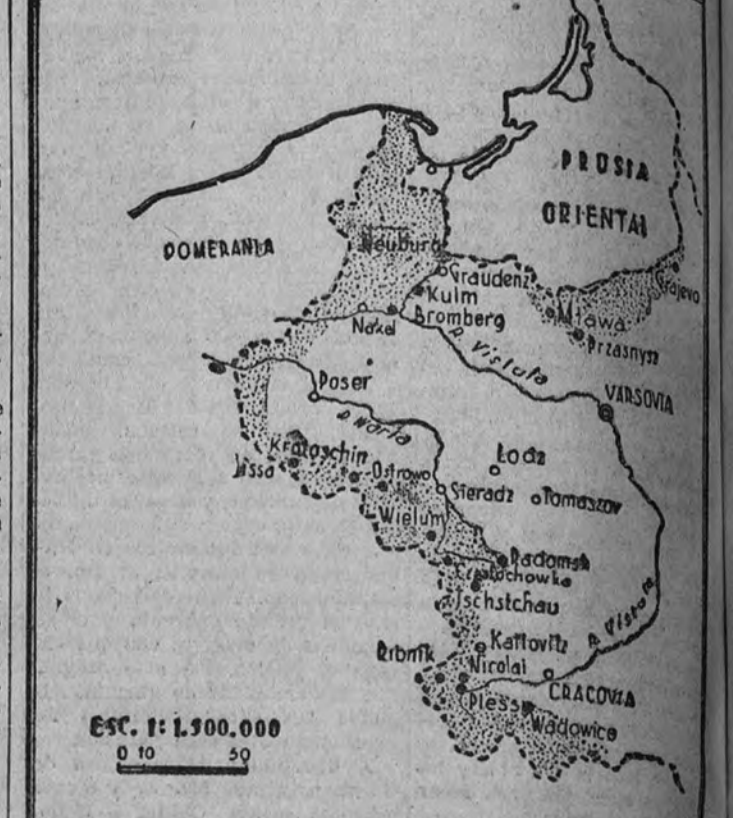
PRUSIA ORIENTAL

POMERANIA

Neuburg

Graudenz

Kulm

Bromberg

Nakel

Grajevo

Mlawa

Przasnysz

R. Vistula

VARSOVIA

Posen

R. Warta

Lodz

Kratoschin

Lissa

Ostrowo

Sieradz

Tomaszov

Wielun

Radomsk

Lochowko

Tschstchau

Ribnik

Kattovitz

R. Vistula

Nicolai

CRACOVIA

Pless

Wadowice

ESC. 1: 1.500.000

0 10 50